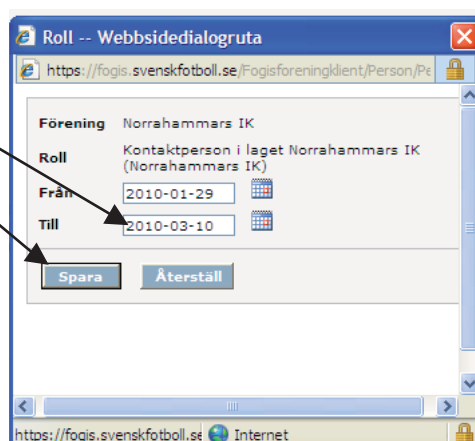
Roll -- Webbsidedialogruta

https://fogis.svenskfotboll.se/Fogisforeningklient/Person/Pe

| | |
|---|---|
| Förening | Norrahammars IK |
| Roll | Kontaktperson i laget Norrahammars IK (Norrahammars IK) |
| Från | 2010-01-29 |
| Till | 2010-03-10 |

Spara Återställ

https://fogis.svenskfotboll.se Internet